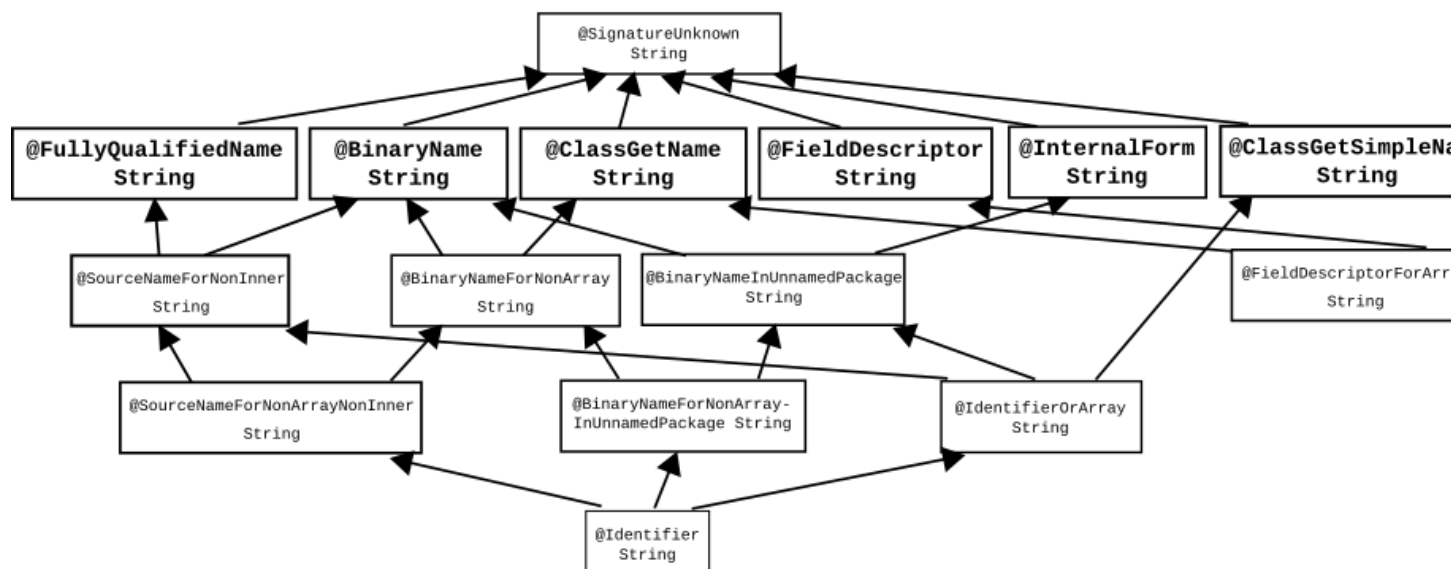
@SignatureUnknown
String

@FullyQualifiedName
String

@BinaryName
String

@ClassGetName
String

@FieldDescriptor
String

@InternalForm
String

@ClassGetSimpleNa
String

@SourceNameForNonInner
String

@BinaryNameForNonArray
String

@BinaryNameInUnnamedPackage
String

@FieldDescriptorForArr
String

@SourceNameForNonArrayNonInner
String

@BinaryNameForNonArray-InUnnamedPackage String

@IdentifierOrArray
String

@Identifier
String